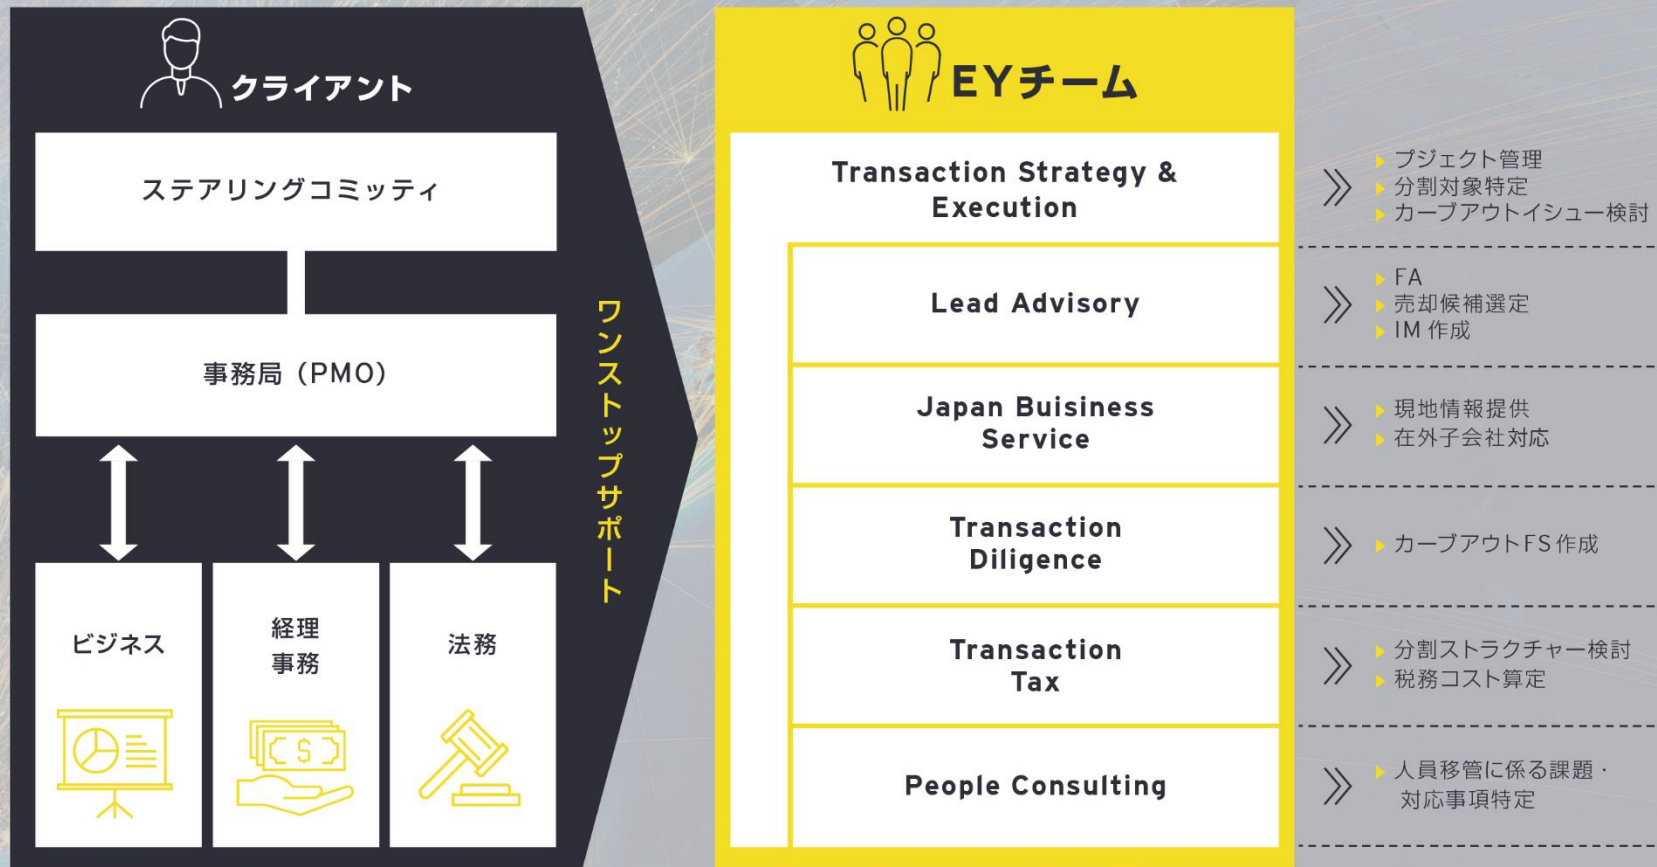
クライアント

ステアリングコミッティ

事務局（PMO）

ビジネス

経理
事務

法務

ワンストップサポート

EYチーム

Transaction Strategy & Execution

Lead Advisory

Japan Buisiness Service

Transaction Diligence

Transaction Tax

People Consulting

プジェクト管理
分割対象特定
カーブアウトイシュー検討

FA
売却候補選定
IM 作成

現地情報提供
在外子会社対応

カーブアウトFS作成

分割ストラクチャー検討
税務コスト算定

人員移管に係る課題・
対応事項特定